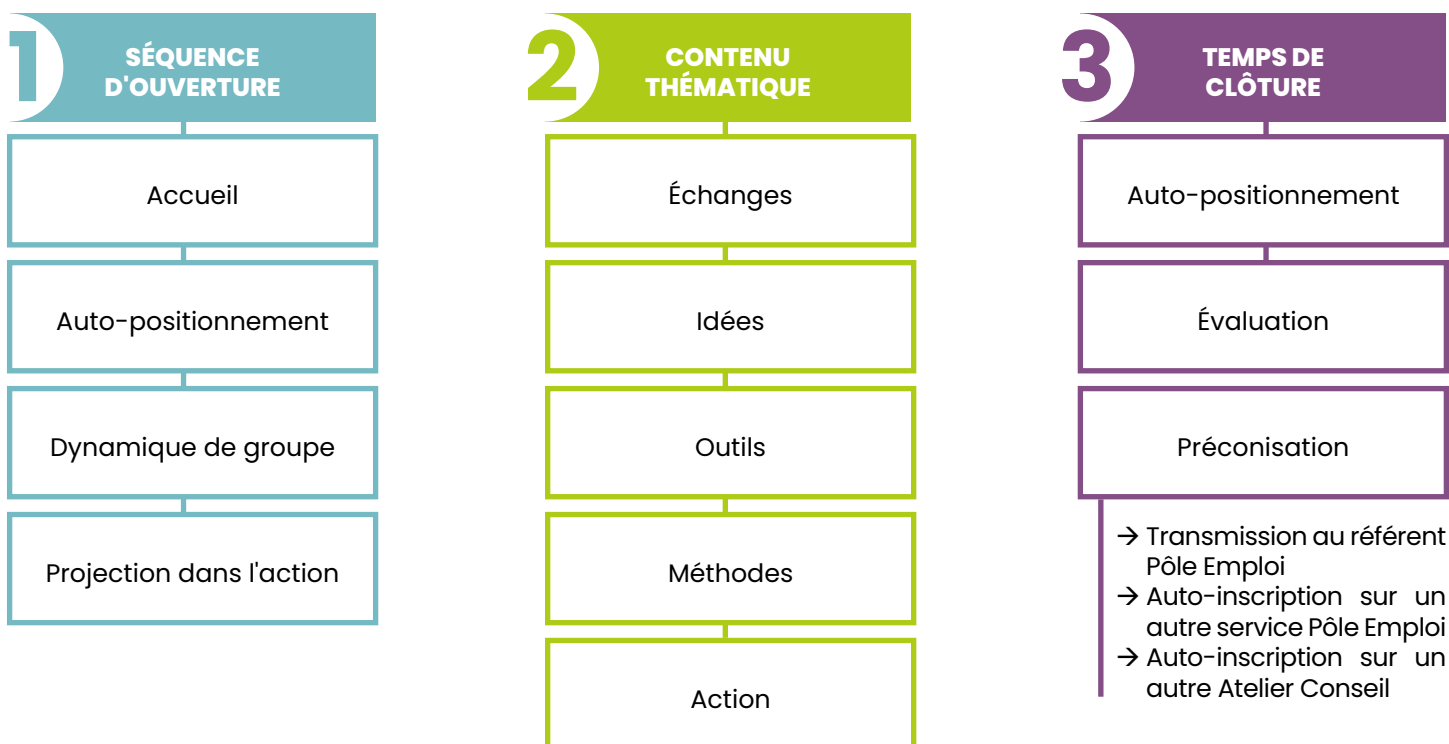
1 SÉQUENCE D'OUVERTURE

Accueil

Auto-positionnement

Dynamique de groupe

Projection dans l'action

2 CONTENU THÉMATIQUE

Échanges

Idées

Outils

Méthodes

Action

3 TEMPS DE CLÔTURE

Auto-positionnement

Évaluation

Préconisation

→ Transmission au référent Pôle Emploi
→ Auto-inscription sur un autre service Pôle Emploi
→ Auto-inscription sur un autre Atelier Conseil